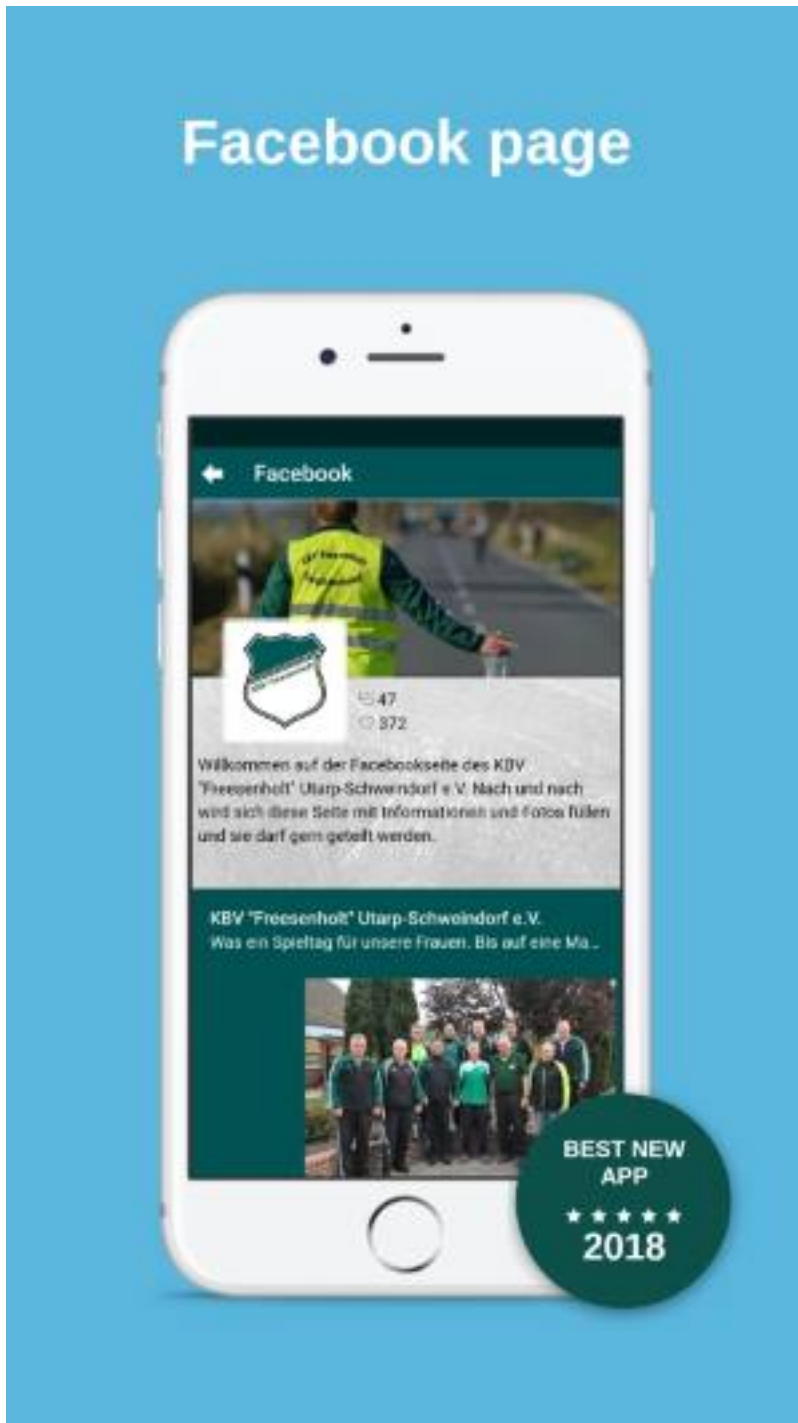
Facebook page

Facebook

47
372

Willkommen auf der Facebookseite des KBV "Freesenholt" Utarp-Schweindorf e.V. Nach und nach wird sich diese Seite mit Informationen und Fotos füllen und sie darf gern geteilt werden.

KBV "Freesenholt" Utarp-Schweindorf e.V.
Was ein Spieltag für unsere Frauen. Bis auf eine Ma...

BEST NEW APP
★★★★★
2018